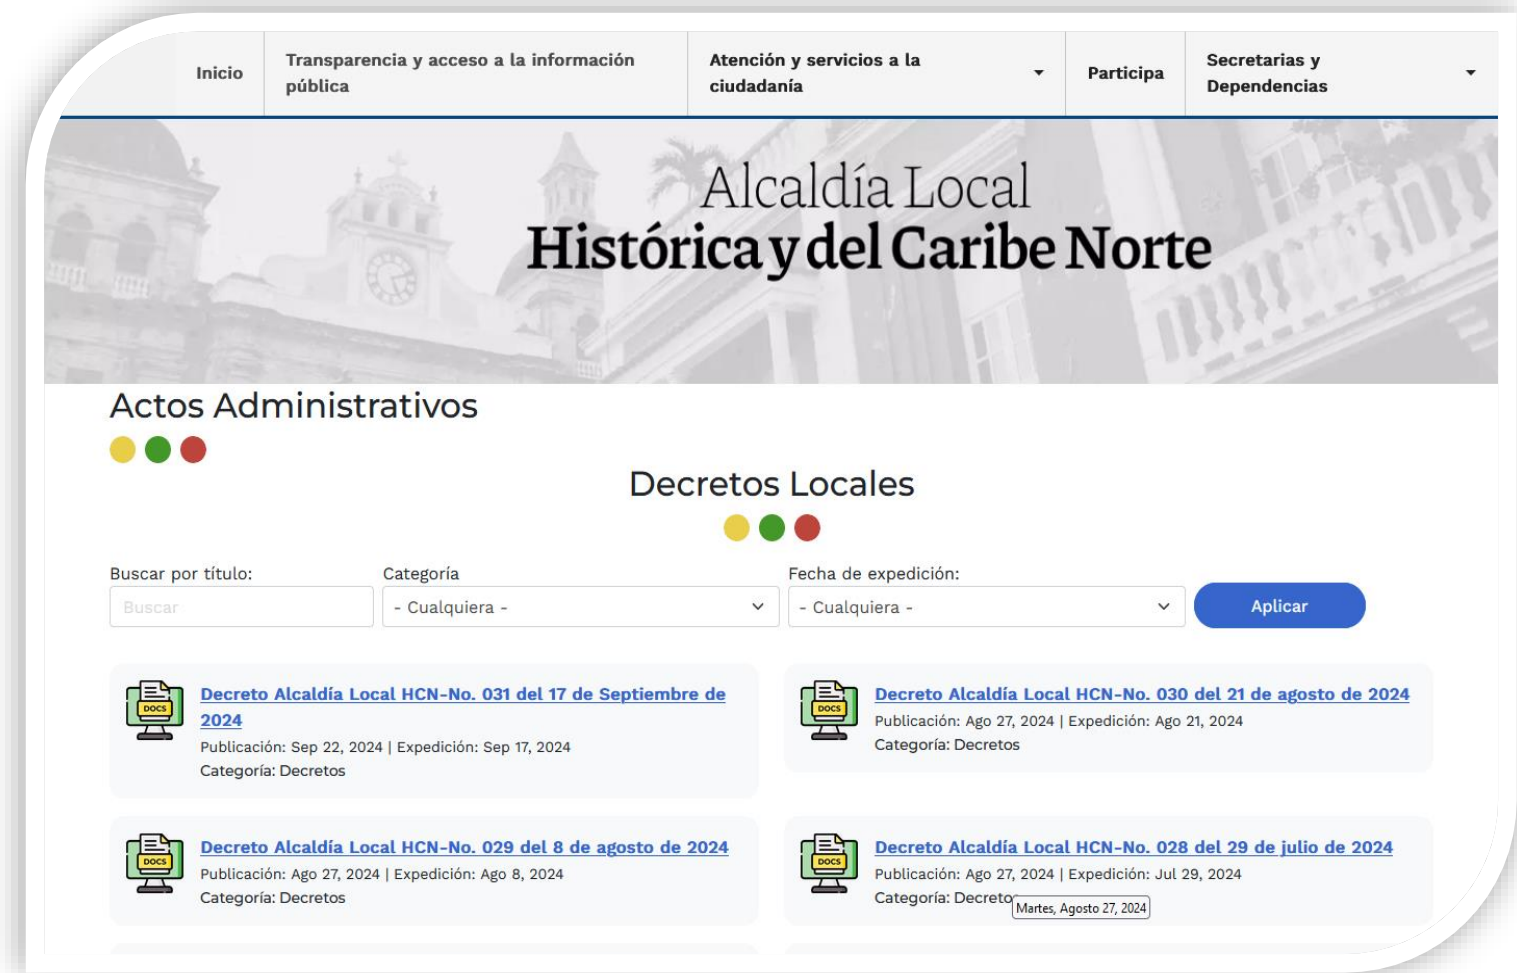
Inicio
Transparencia y acceso a la información pública
Atención y servicios a la ciudadanía
Participa
Secretarias y Dependencias

Alcaldía Local
Histórica y del Caribe Norte

Actos Administrativos

Decretos Locales

Buscar por título:
Buscar
Categoría
- Cualquiera -
Fecha de expedición:
- Cualquiera -
Aplicar

DOCS
Decreto Alcaldía Local HCN-No. 031 del 17 de Septiembre de 2024
Publicación: Sep 22, 2024 | Expedición: Sep 17, 2024
Categoría: Decretos

DOCS
Decreto Alcaldía Local HCN-No. 030 del 21 de agosto de 2024
Publicación: Ago 27, 2024 | Expedición: Ago 21, 2024
Categoría: Decretos

DOCS
Decreto Alcaldía Local HCN-No. 029 del 8 de agosto de 2024
Publicación: Ago 27, 2024 | Expedición: Ago 8, 2024
Categoría: Decretos

DOCS
Decreto Alcaldía Local HCN-No. 028 del 29 de julio de 2024
Publicación: Ago 27, 2024 | Expedición: Jul 29, 2024
Categoría: Decreto
Martes, Agosto 27, 2024